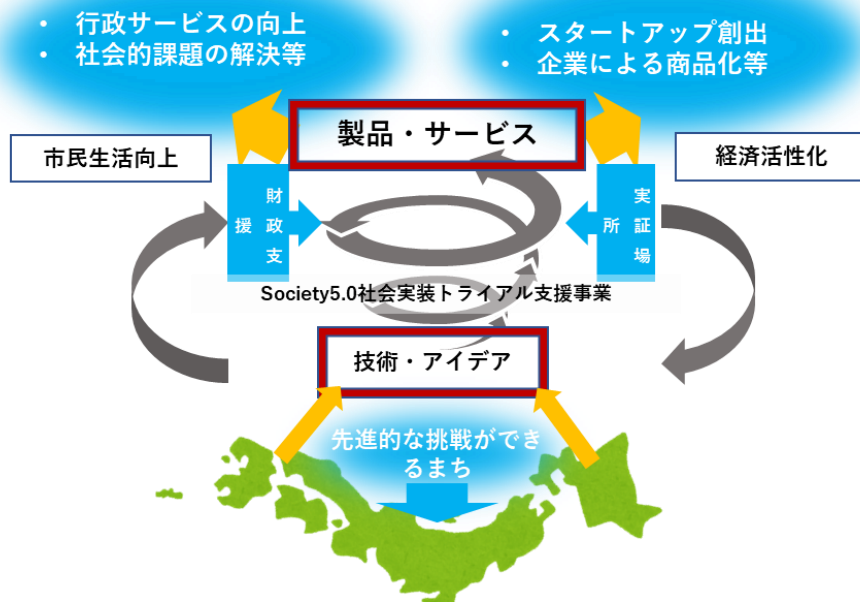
・ 行政サービスの向上
・ 社会的課題の解決等

・ スタートアップ創出
・ 企業による商品化等

製品・サービス

市民生活向上

経済活性化

財政支援

実証場所

Society5.0社会実装トライアル支援事業

技術・アイデア

先進的な挑戦ができるまち